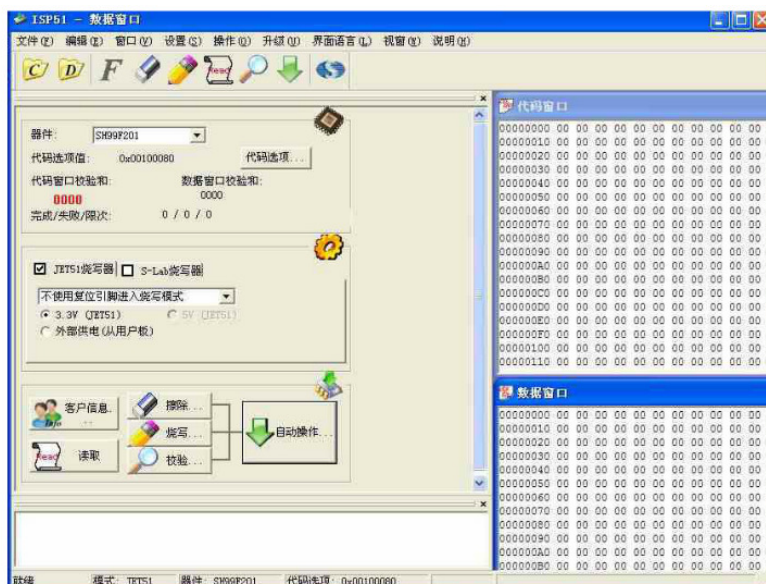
ISP51 - 数据窗口

文件(F) 编辑(E) 窗口(W) 设置(S) 操作(O) 升级(U) 界面语言(L) 视窗(V) 说明(H)

器件: SH99F201
代码选项值: 0x00100080
代码选项...
代码窗口校验和:
0000
数据窗口校验和:
0000
完成/失败/限次: 0 / 0 / 0

☑ JET51烧写器 ☐ S-Lab烧写器
不使用复位引脚进入烧写模式
3.3V (JET51)
5V (JET51)
外部供电(从用户板)

客户信息...
擦除...
烧写...
读取
校验...
自动操作...

代码窗口
00000000 00 00 00 00 00 00 00 00 00 00
00000010 00 00 00 00 00 00 00 00 00 00
00000020 00 00 00 00 00 00 00 00 00 00
00000030 00 00 00 00 00 00 00 00 00 00
00000040 00 00 00 00 00 00 00 00 00 00
00000050 00 00 00 00 00 00 00 00 00 00
00000060 00 00 00 00 00 00 00 00 00 00
00000070 00 00 00 00 00 00 00 00 00 00
00000080 00 00 00 00 00 00 00 00 00 00
00000090 00 00 00 00 00 00 00 00 00 00
000000A0 00 00 00 00 00 00 00 00 00 00
000000B0 00 00 00 00 00 00 00 00 00 00
000000C0 00 00 00 00 00 00 00 00 00 00
000000D0 00 00 00 00 00 00 00 00 00 00
000000E0 00 00 00 00 00 00 00 00 00 00
000000F0 00 00 00 00 00 00 00 00 00 00
00000100 00 00 00 00 00 00 00 00 00 00
00000110 00 00 00 00 00 00 00 00 00 00

数据窗口
00000000 00 00 00 00 00 00 00 00 00 00
00000010 00 00 00 00 00 00 00 00 00 00
00000020 00 00 00 00 00 00 00 00 00 00
00000030 00 00 00 00 00 00 00 00 00 00
00000040 00 00 00 00 00 00 00 00 00 00
00000050 00 00 00 00 00 00 00 00 00 00
00000060 00 00 00 00 00 00 00 00 00 00
00000070 00 00 00 00 00 00 00 00 00 00
00000080 00 00 00 00 00 00 00 00 00 00
00000090 00 00 00 00 00 00 00 00 00 00
000000A0 00 00 00 00 00 00 00 00 00 00
000000B0 00 00 00 00 00 00 00 00 00 00

就绪 模式: JET51 器件: SH99F201 代码选项: 0x00100080